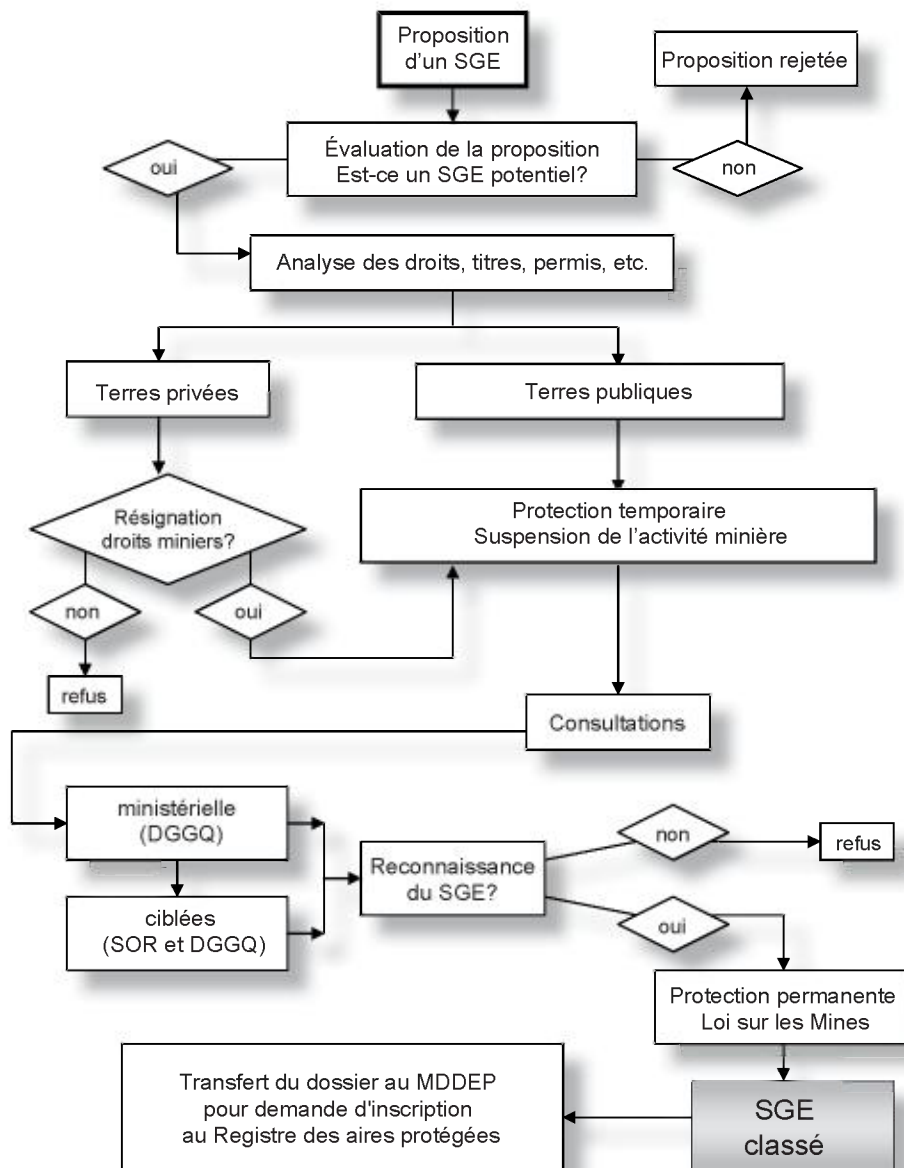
Proposition d'un SGE

Proposition rejetée

Évaluation de la proposition
Est-ce un SGE potentiel?

oui

non

Analyse des droits, titres, permis, etc.

Terres privées

Terres publiques

Résignation droits miniers?

Protection temporaire
Suspension de l'activité minière

non

oui

refus

Consultations

ministérielle (DGGQ)

ciblées (SOR et DGGQ)

Reconnaissance du SGE?

non

refus

oui

Protection permanente
Loi sur les Mines

Transfert du dossier au MDDEP pour demande d'inscription au Registre des aires protégées

SGE classé